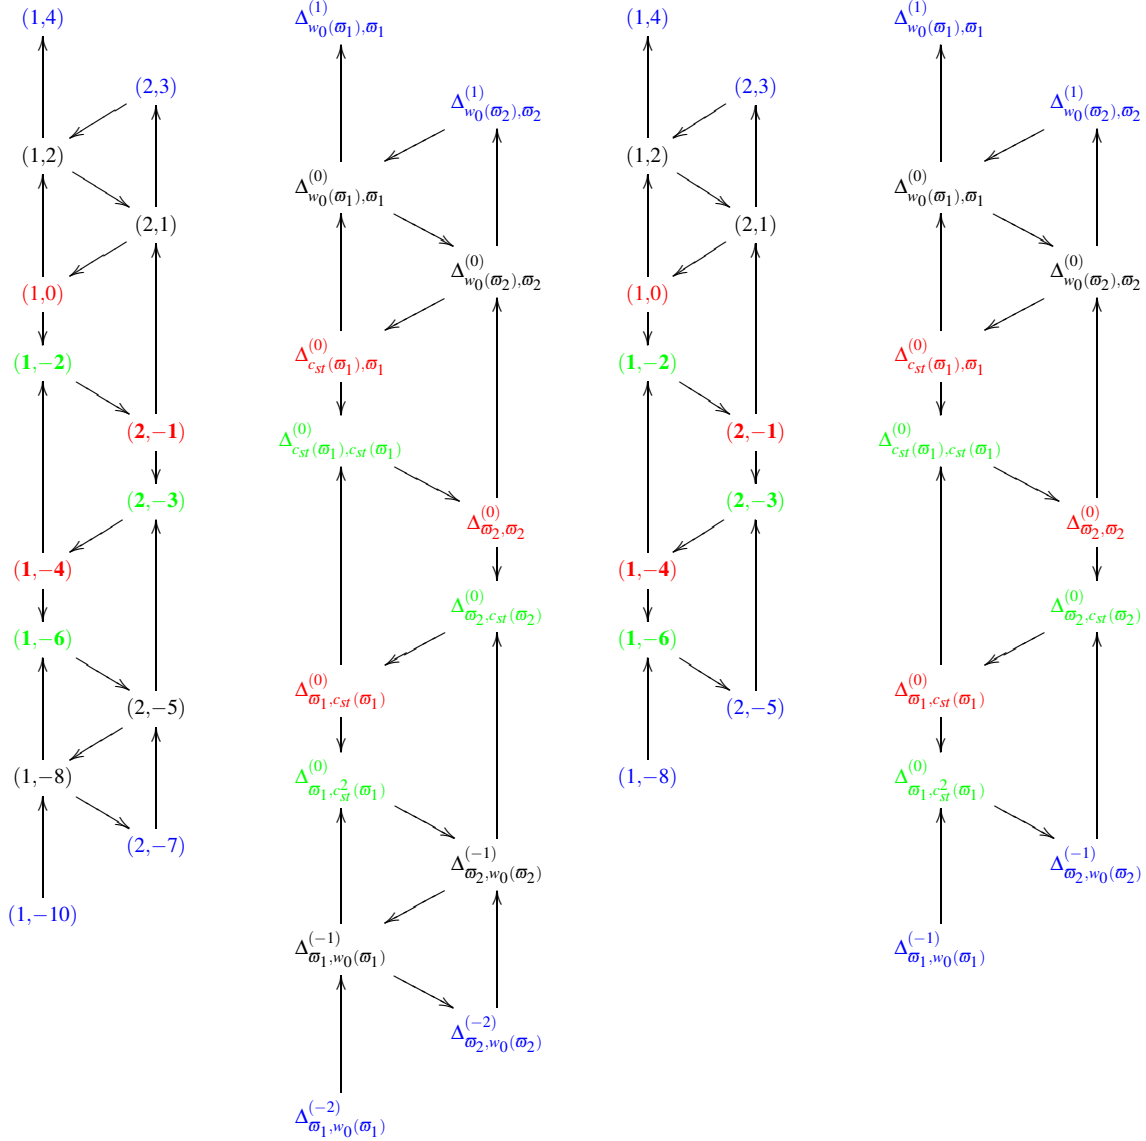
(1,4)
(2,3)
(1,2)
(2,1)
(1,0)
(1,−2)
(2,−1)
(2,−3)
(1,−4)
(1,−6)
(2,−5)
(1,−8)
(2,−7)
(1,−10)

$\Delta^{(1)}_{w_0(\varpi_1),\varpi_1}$
$\Delta^{(1)}_{w_0(\varpi_2),\varpi_2}$
$\Delta^{(0)}_{w_0(\varpi_1),\varpi_1}$
$\Delta^{(0)}_{w_0(\varpi_2),\varpi_2}$
$\Delta^{(0)}_{c_{st}(\varpi_1),\varpi_1}$
$\Delta^{(0)}_{c_{st}(\varpi_1),c_{st}(\varpi_1)}$
$\Delta^{(0)}_{\varpi_2,\varpi_2}$
$\Delta^{(0)}_{\varpi_2,c_{st}(\varpi_2)}$
$\Delta^{(0)}_{\varpi_1,c_{st}(\varpi_1)}$
$\Delta^{(0)}_{\varpi_1,c^2_{st}(\varpi_1)}$
$\Delta^{(-1)}_{\varpi_2,w_0(\varpi_2)}$
$\Delta^{(-1)}_{\varpi_1,w_0(\varpi_1)}$
$\Delta^{(-2)}_{\varpi_2,w_0(\varpi_2)}$
$\Delta^{(-2)}_{\varpi_1,w_0(\varpi_1)}$

(1,4)
(2,3)
(1,2)
(2,1)
(1,0)
(1,−2)
(2,−1)
(2,−3)
(1,−4)
(1,−6)
(2,−5)
(1,−8)

$\Delta^{(1)}_{w_0(\varpi_1),\varpi_1}$
$\Delta^{(1)}_{w_0(\varpi_2),\varpi_2}$
$\Delta^{(0)}_{w_0(\varpi_1),\varpi_1}$
$\Delta^{(0)}_{w_0(\varpi_2),\varpi_2}$
$\Delta^{(0)}_{c_{st}(\varpi_1),\varpi_1}$
$\Delta^{(0)}_{c_{st}(\varpi_1),c_{st}(\varpi_1)}$
$\Delta^{(0)}_{\varpi_2,\varpi_2}$
$\Delta^{(0)}_{\varpi_2,c_{st}(\varpi_2)}$
$\Delta^{(0)}_{\varpi_1,c_{st}(\varpi_1)}$
$\Delta^{(0)}_{\varpi_1,c^2_{st}(\varpi_1)}$
$\Delta^{(-1)}_{\varpi_2,w_0(\varpi_2)}$
$\Delta^{(-1)}_{\varpi_1,w_0(\varpi_1)}$